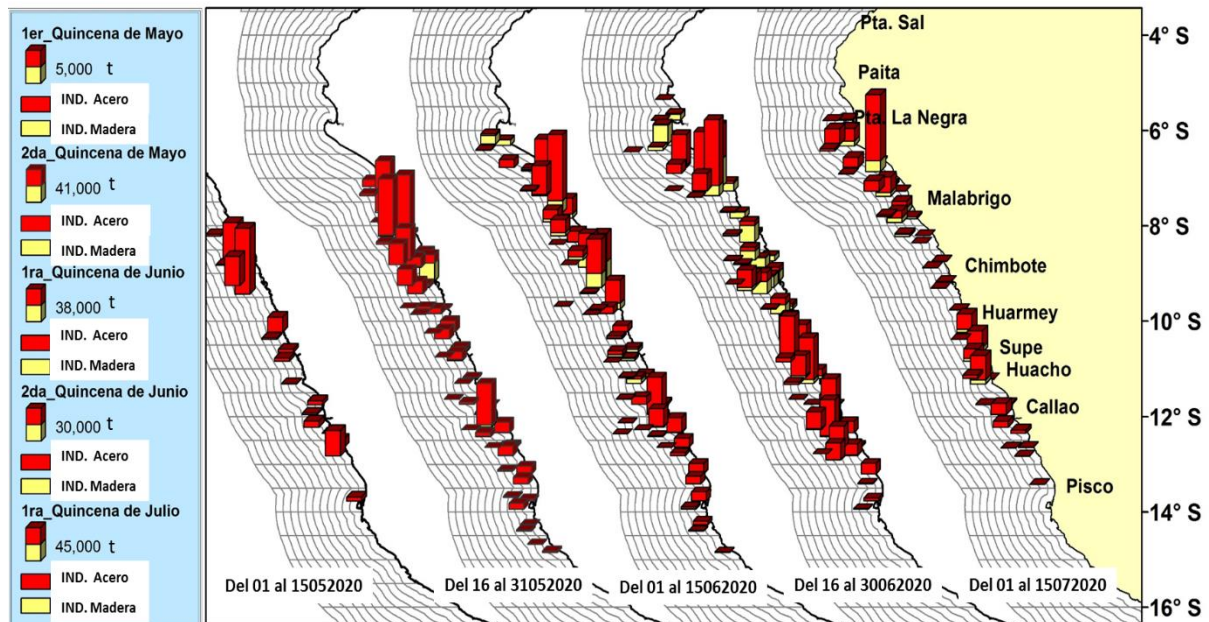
1er_Quincena de Mayo
5,000 t
IND. Acero
IND. Madera
2da_Quincena de Mayo
41,000 t
IND. Acero
IND. Madera
1ra_Quincena de Junio
38,000 t
IND. Acero
IND. Madera
2da_Quincena de Junio
30,000 t
IND. Acero
IND. Madera
1ra_Quincena de Julio
45,000 t
IND. Acero
IND. Madera

Pta. Sal
Paita
Pta. La Negra
Malabrigo
Chimbote
Huarmey
Supe
Huacho
Callao
Pisco

4° S
6° S
8° S
10° S
12° S
14° S
16° S

Del 01 al 15052020
Del 16 al 31052020
Del 01 al 15062020
Del 16 al 30062020
Del 01 al 15072020